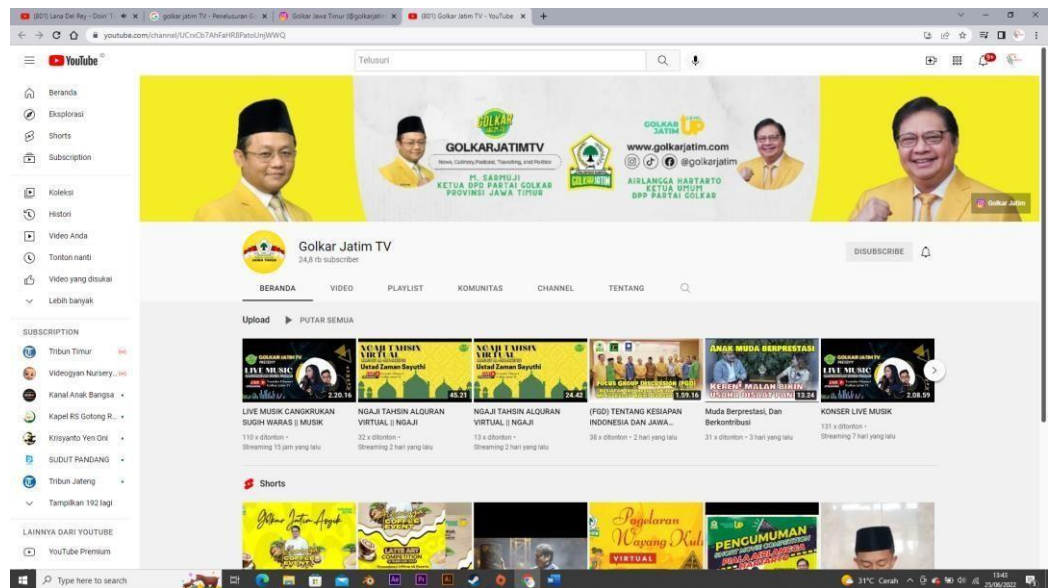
(801) Lana Del Rey - Doin' T... | golkar jatim TV - Penelusuran G... | Golkar Jawa Timur (@golkarjatim) | (801) Golkar Jatim TV - YouTube | +

youtube.com/channel/UCrxCb7AhFaHR8PatoUnjWWQ

YouTube

Telusuri

Beranda
Eksplorasi
Shorts
Subscription
Koleksi
Histori
Video Anda
Tonton nanti
Video yang disukai
Lebih banyak

SUBSCRIPTION
Tribun Timur
Videogyan Nursery...
Kanal Anak Bangsa
Kapel RS Gotong R...
Krisyanto Yen Oni
SUDUT PANDANG
Tribun Jateng
Tampilkan 192 lagi

LAINNYA DARI YOUTUBE
YouTube Premium

GOLKAR
GOLKARJATIMTV
News, Culinary, Podcast, Travelling, and Politics
M. SARMUJI
KETUA DPD PARTAI GOLKAR PROVINSI JAWA TIMUR
GOLKAR JATIM UP
www.golkarjatim.com
@golkarjatim
AIRLANGGA HARTARTO
KETUA UMUM DPP PARTAI GOLKAR
Golkar Jatim

Golkar Jatim TV
24,8 rb subscriber
DISUBSCRIBE

BERANDA | VIDEO | PLAYLIST | KOMUNITAS | CHANNEL | TENTANG

Upload ▶ PUTAR SEMUA

LIVE MUSIC CANGKRUKAN SUGIH WARAS || MUSIK
110 x ditonton
Streaming 15 jam yang lalu
2.20.16

NGAJI TAHSIN ALQURAN VIRTUAL || NGAJI
32 x ditonton
Streaming 2 hari yang lalu
45.21

NGAJI TAHSIN ALQURAN VIRTUAL || NGAJI
13 x ditonton
Streaming 2 hari yang lalu
24.42

(FGD) TENTANG KESIAPAN INDONESIA DAN JAWA...
38 x ditonton • 2 hari yang lalu
1.59.16

Muda Berprestasi, Dan Berkontribusi
31 x ditonton • 3 hari yang lalu
13.24

KONSER LIVE MUSIK
131 x ditonton
Streaming 7 hari yang lalu
2.08.59

Shorts

Golkar Jatim Asyik
Pagelaran Wayang Kulit
VIRTUAL
PENGUMUMAN

Type here to search
31°C Cerah
13:43
25/06/2022